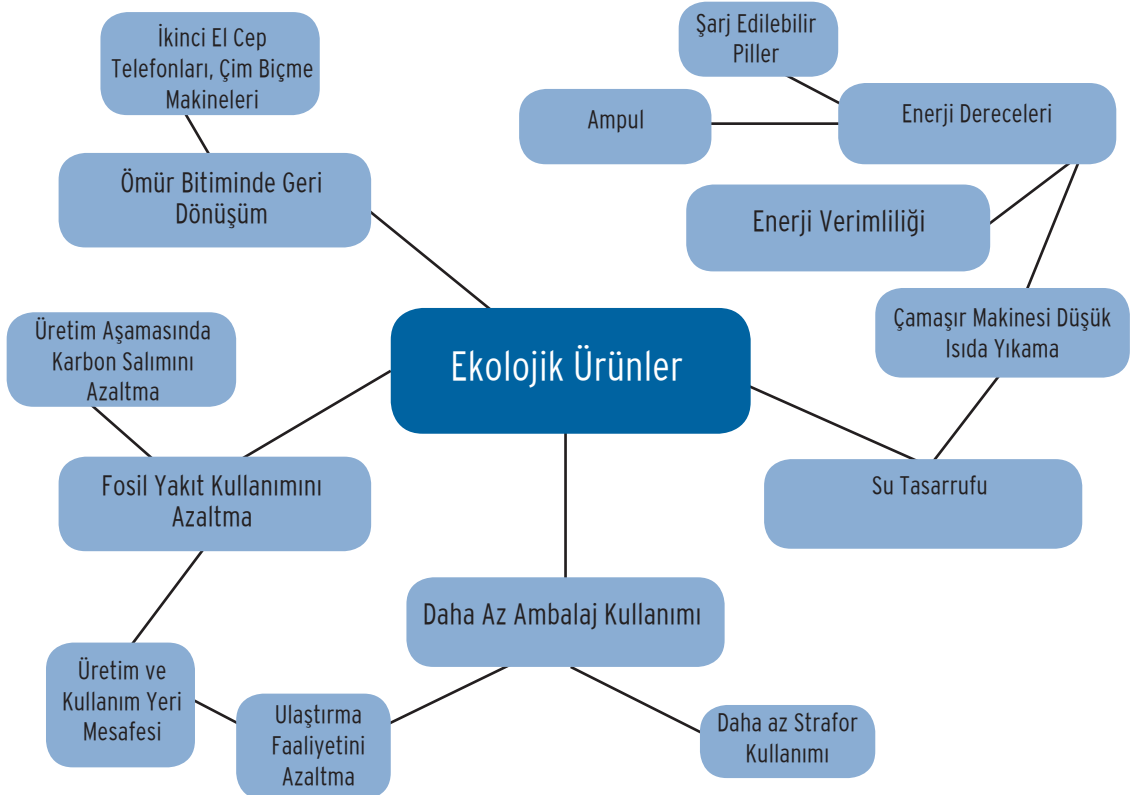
Ekolojik Ürünler

Ömür Bitiminde Geri Dönüşüm

İkinci El Cep Telefonları, Çim Biçme Makineleri

Şarj Edilebilir Piller

Ampul

Enerji Dereceleri

Enerji Verimliliği

Çamaşır Makinesi Düşük Isıda Yıkama

Su Tasarrufu

Üretim Aşamasında Karbon Salımını Azaltma

Fosil Yakıt Kullanımını Azaltma

Daha Az Ambalaj Kullanımı

Üretim ve Kullanım Yeri Mesafesi

Ulaştırma Faaliyetini Azaltma

Daha az Strafor Kullanımı